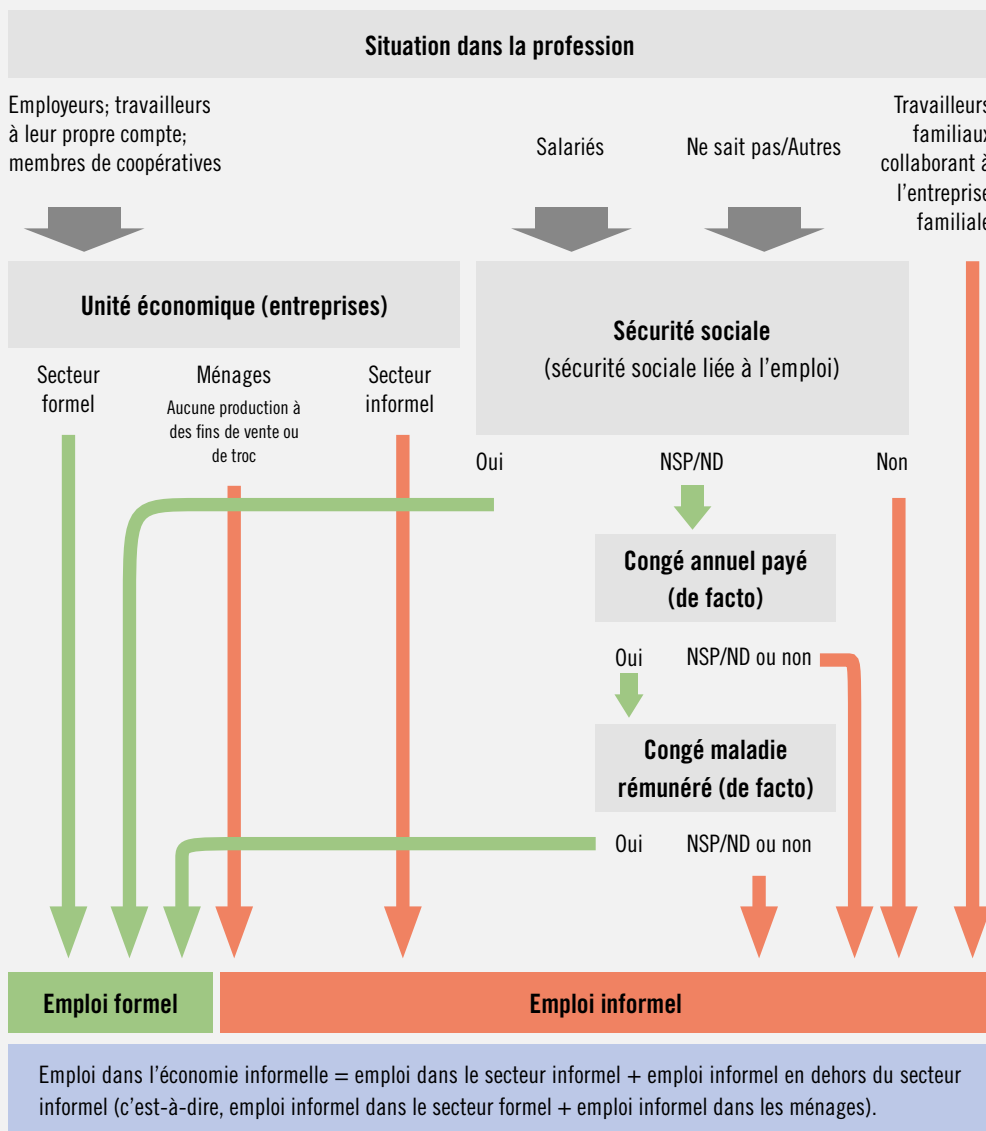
Situation dans la profession

Employeurs; travailleurs à leur propre compte; membres de coopératives

Salariés

Ne sait pas/Autres

Travailleurs familiaux collaborant à l'entreprise familiale

Unité économique (entreprises)

Secteur formel

Ménages
Aucune production à des fins de vente ou de troc

Secteur informel

Sécurité sociale
(sécurité sociale liée à l'emploi)

Oui

NSP/ND

Non

Congé annuel payé (de facto)

Oui

NSP/ND ou non

Congé maladie rémunéré (de facto)

Oui

NSP/ND ou non

Emploi formel

Emploi informel

Emploi dans l'économie informelle = emploi dans le secteur informel + emploi informel en dehors du secteur informel (c'est-à-dire, emploi informel dans le secteur formel + emploi informel dans les ménages).